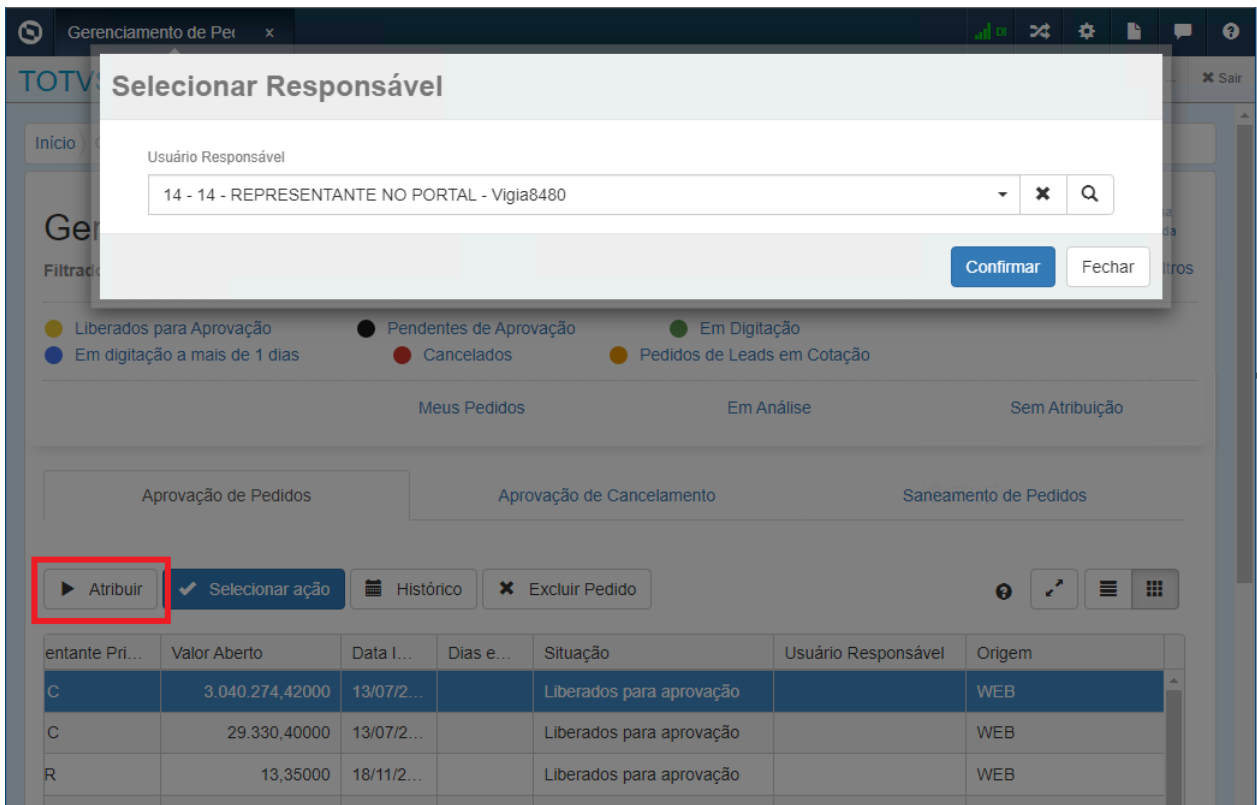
Gerenciamento de Pe( ×

TOTVS

Sair

Início

Ger

Filtrado

Selecionar Responsável

Usuário Responsável

14 - 14 - REPRESENTANTE NO PORTAL - Vigia8480

Confirmar

Fechar

ltros

Liberados para Aprovação
Pendentes de Aprovação
Em Digitação
Em digitação a mais de 1 dias
Cancelados
Pedidos de Leads em Cotação

Meus Pedidos
Em Análise
Sem Atribuição

Aprovação de Pedidos
Aprovação de Cancelamento
Saneamento de Pedidos

Atribuir
Selecionar ação
Histórico
Excluir Pedido

| entante Pri... | Valor Aberto | Data I... | Dias e... | Situação | Usuário Responsável | Origem |
|---|---|---|---|---|---|---|
| C | 3.040.274,42000 | 13/07/2... | | Liberados para aprovação | | WEB |
| C | 29.330,40000 | 13/07/2... | | Liberados para aprovação | | WEB |
| R | 13,35000 | 18/11/2... | | Liberados para aprovação | | WEB |